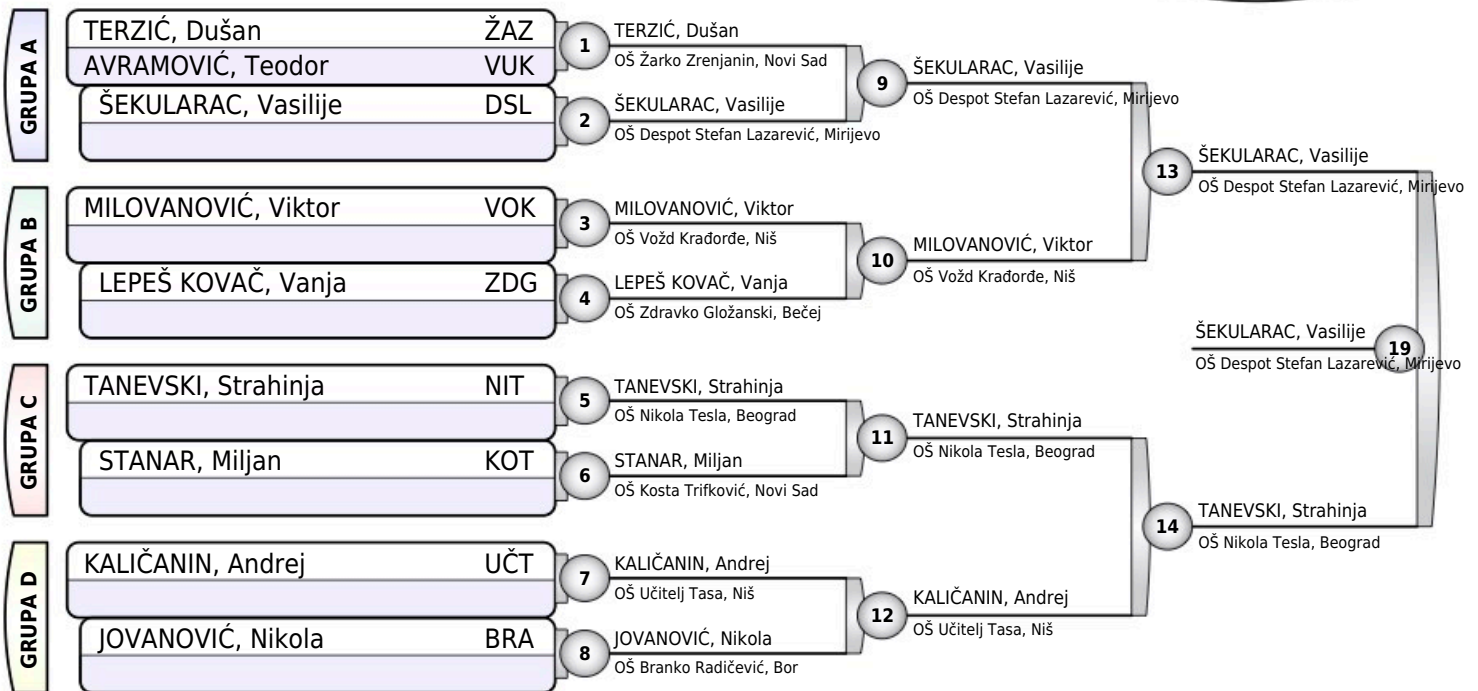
GRUPA A

TERZIĆ, Dušan ŽAZ
AVRAMOVIĆ, Teodor VUK
ŠEKULARAC, Vasilije DSL

GRUPA B

MILOVANOVIĆ, Viktor VOK
LEPEŠ KOVAČ, Vanja ZDG

GRUPA C

TANEVSKI, Strahinja NIT
STANAR, Miljan KOT

GRUPA D

KALIČANIN, Andrej UČT
JOVANOVIĆ, Nikola BRA

1
TERZIĆ, Dušan
OŠ Žarko Zrenjanin, Novi Sad

2
ŠEKULARAC, Vasilije
OŠ Despot Stefan Lazarević, Mirijevo

3
MILOVANOVIĆ, Viktor
OŠ Vožd Krađorđe, Niš

4
LEPEŠ KOVAČ, Vanja
OŠ Zdravko Gložanski, Bečej

5
TANEVSKI, Strahinja
OŠ Nikola Tesla, Beograd

6
STANAR, Miljan
OŠ Kosta Trifković, Novi Sad

7
KALIČANIN, Andrej
OŠ Učitelj Tasa, Niš

8
JOVANOVIĆ, Nikola
OŠ Branko Radičević, Bor

9
ŠEKULARAC, Vasilije
OŠ Despot Stefan Lazarević, Mirijevo

10
MILOVANOVIĆ, Viktor
OŠ Vožd Krađorđe, Niš

11
TANEVSKI, Strahinja
OŠ Nikola Tesla, Beograd

12
KALIČANIN, Andrej
OŠ Učitelj Tasa, Niš

13
ŠEKULARAC, Vasilije
OŠ Despot Stefan Lazarević, Mirijevo

14
TANEVSKI, Strahinja
OŠ Nikola Tesla, Beograd

19
ŠEKULARAC, Vasilije
OŠ Despot Stefan Lazarević, Mirijevo